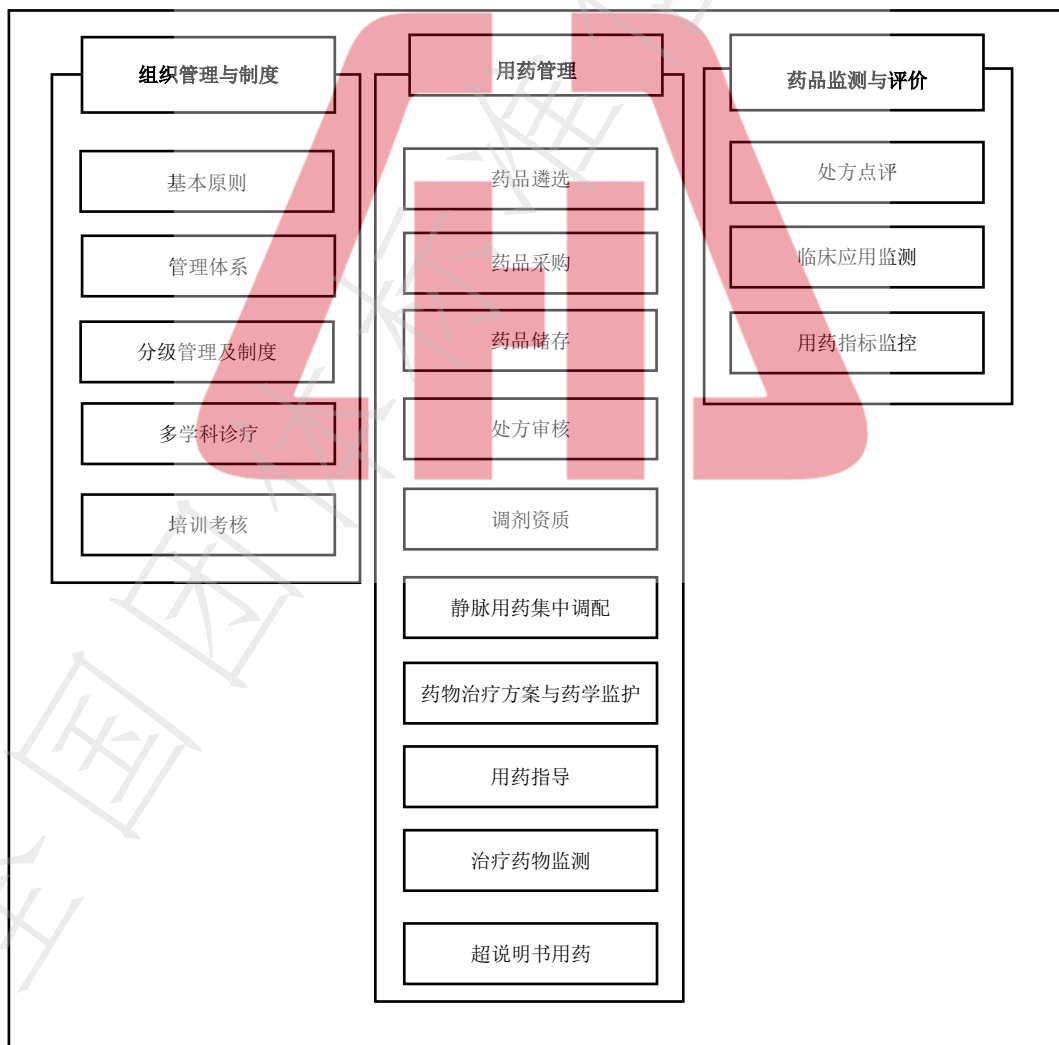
组织管理与制度

基本原则

管理体系

分级管理及制度

多学科诊疗

培训考核

用药管理

药品遴选

药品采购

药品储存

处方审核

调剂资质

静脉用药集中调配

药物治疗方案与药学监护

用药指导

治疗药物监测

超说明书用药

药品监测与评价

处方点评

临床应用监测

用药指标监控